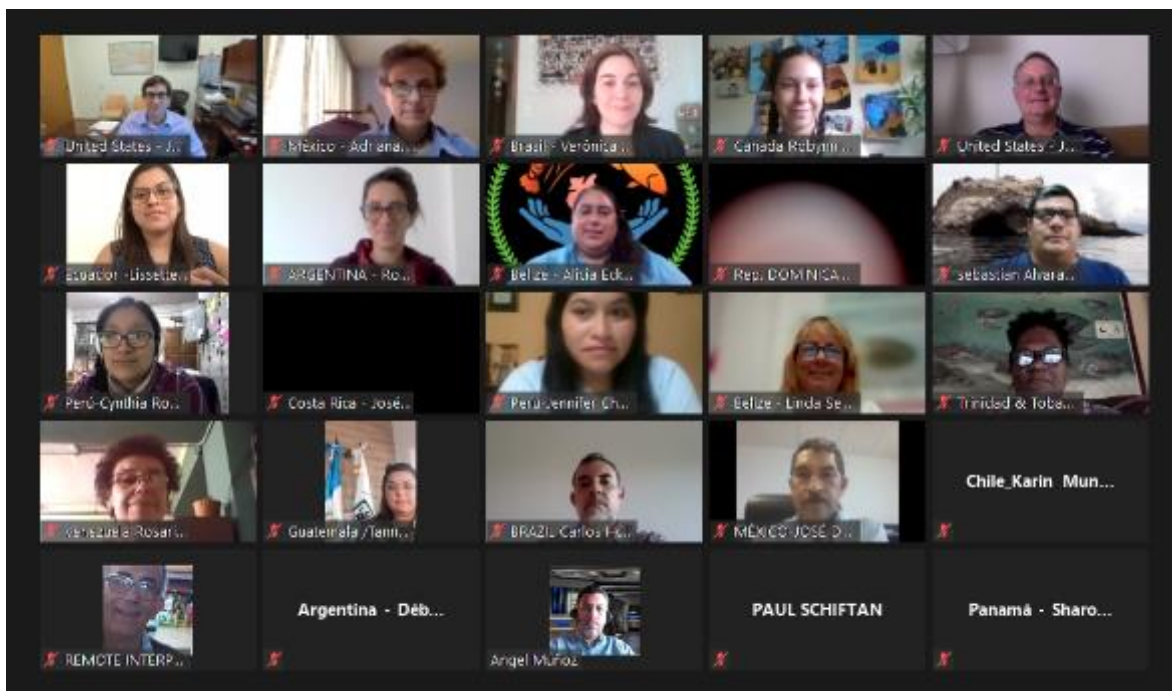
United States - J...

México - Adriana...

Brasil - Verônica...

Canada Robyn...

United States - J...

Ecuador -Lissette...

ARGENTINA - Ro...

Belize - Alicia Eck...

Rep. DOMINICA...

sebastian Alvara...

Perú-Cynthia Ro...

Costa Rica - José...

Perú-Jennifer Ch...

Belize - Linda Se...

Trinidad & Toba...

Venezuela Rosari...

Guatemala /Tann...

BRAZIL Carlos H...

MÉXICO JOSÉ D...

Chile_Karin Mun...

REMOTE INTERP...

Argentina - Déb...

Angel Muñoz

PAUL SCHIFTAN

Panamá - Sharo...